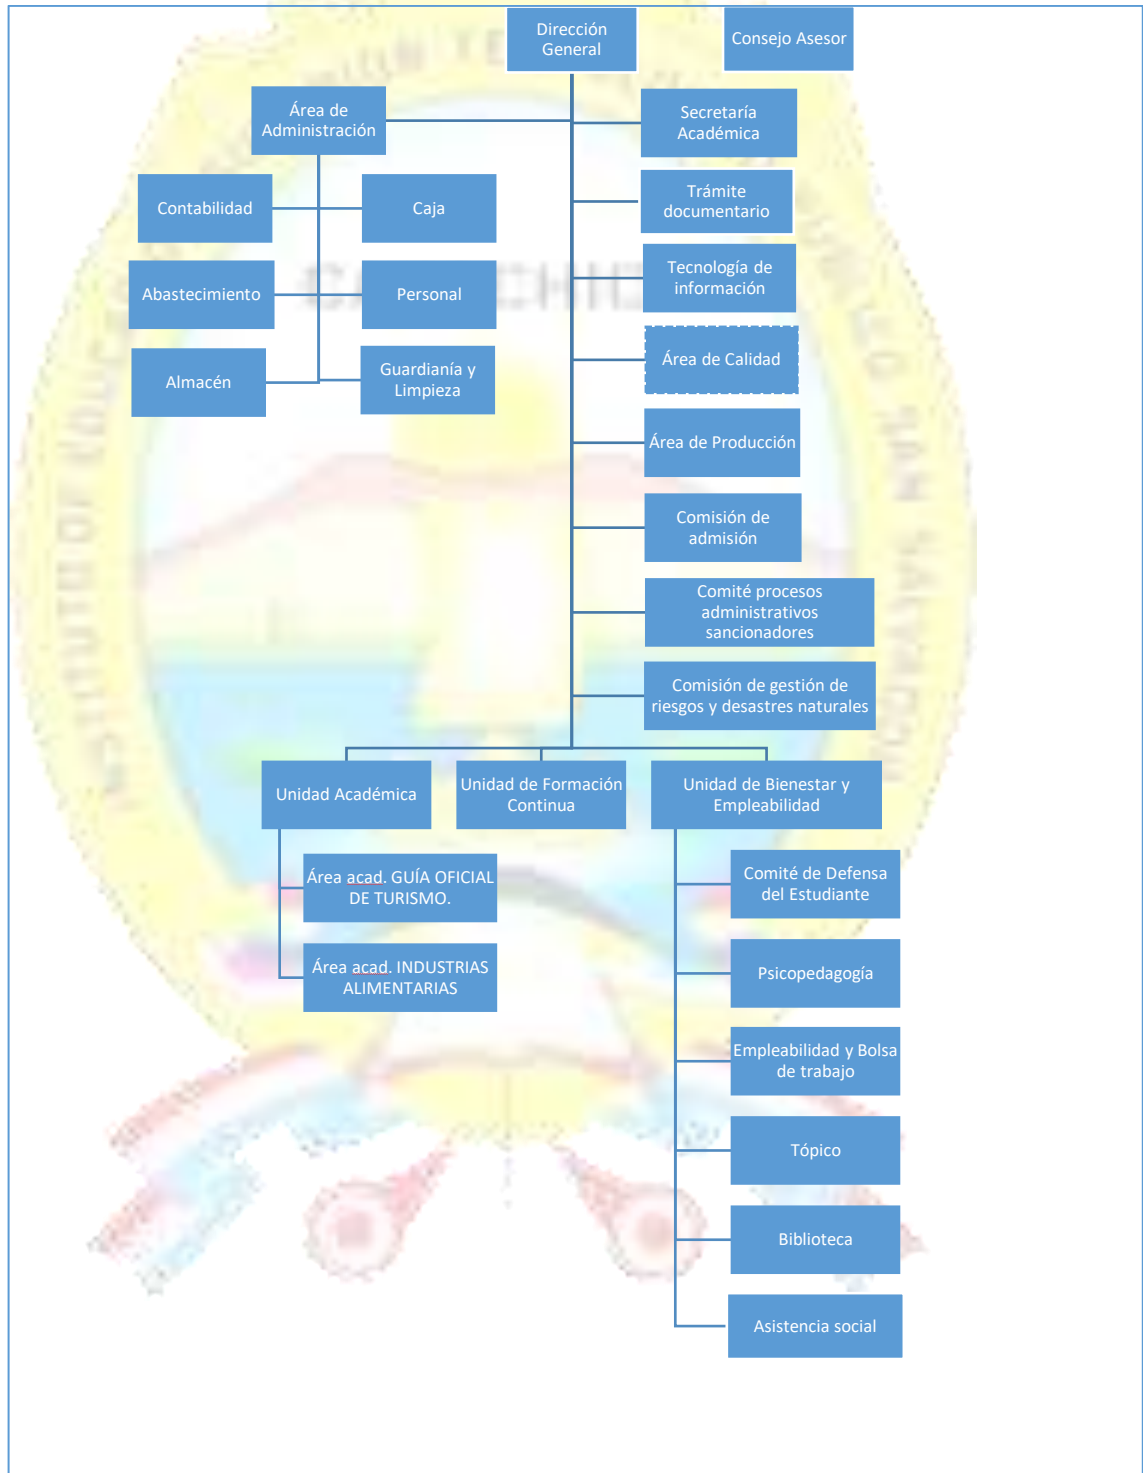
Dirección General

Consejo Asesor

Área de Administración

Secretaría Académica

Contabilidad

Caja

Trámite documentario

Abastecimiento

Personal

Tecnología de información

Almacén

Guardianía y Limpieza

Área de Calidad

Área de Producción

Comisión de admisión

Comité procesos administrativos sancionadores

Comisión de gestión de riesgos y desastres naturales

Unidad Académica

Unidad de Formación Continua

Unidad de Bienestar y Empleabilidad

Área acad. GUÍA OFICIAL DE TURISMO.

Área acad. INDUSTRIAS ALIMENTARIAS

Comité de Defensa del Estudiante

Psicopedagogía

Empleabilidad y Bolsa de trabajo

Tópico

Biblioteca

Asistencia social